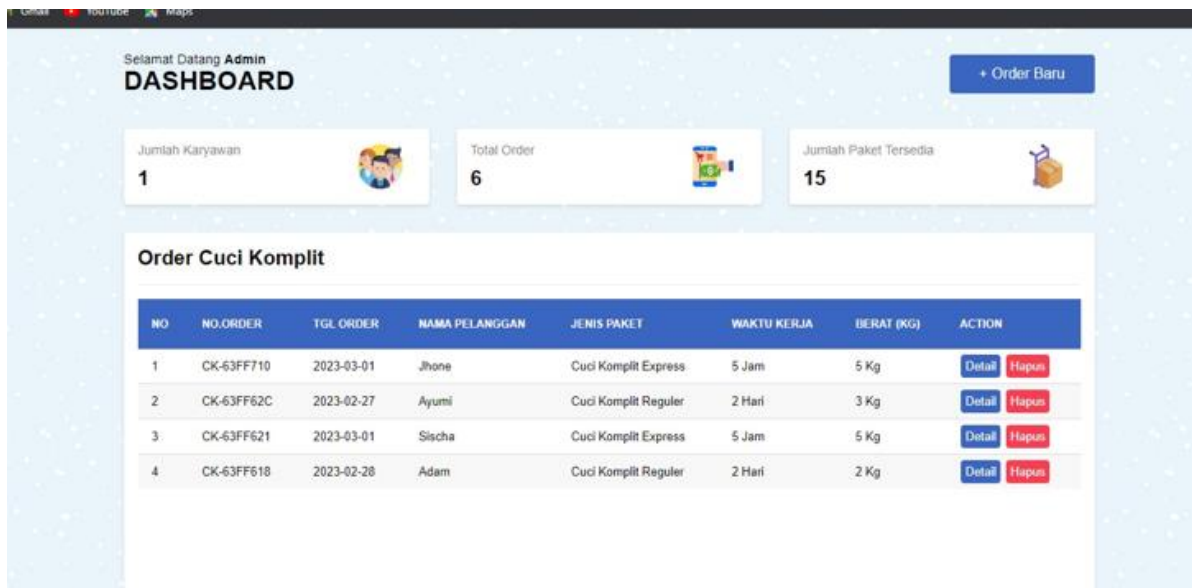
Gmail YouTube Maps

Selamat Datang **Admin**

DASHBOARD

+ Order Baru

Jumlah Karyawan
1

Total Order
6

Jumlah Paket Tersedia
15

Order Cuci Komplit

| NO | NO.ORDER | TGL ORDER | NAMA PELANGGAN | JENIS PAKET | WAKTU KERJA | BERAT (KG) | ACTION |
|---|---|---|---|---|---|---|---|
| 1 | CK-63FF710 | 2023-03-01 | Jhone | Cuci Komplit Express | 5 Jam | 5 Kg | Detail Hapus |
| 2 | CK-63FF62C | 2023-02-27 | Ayumi | Cuci Komplit Reguler | 2 Hari | 3 Kg | Detail Hapus |
| 3 | CK-63FF621 | 2023-03-01 | Sischa | Cuci Komplit Express | 5 Jam | 5 Kg | Detail Hapus |
| 4 | CK-63FF618 | 2023-02-28 | Adam | Cuci Komplit Reguler | 2 Hari | 2 Kg | Detail Hapus |